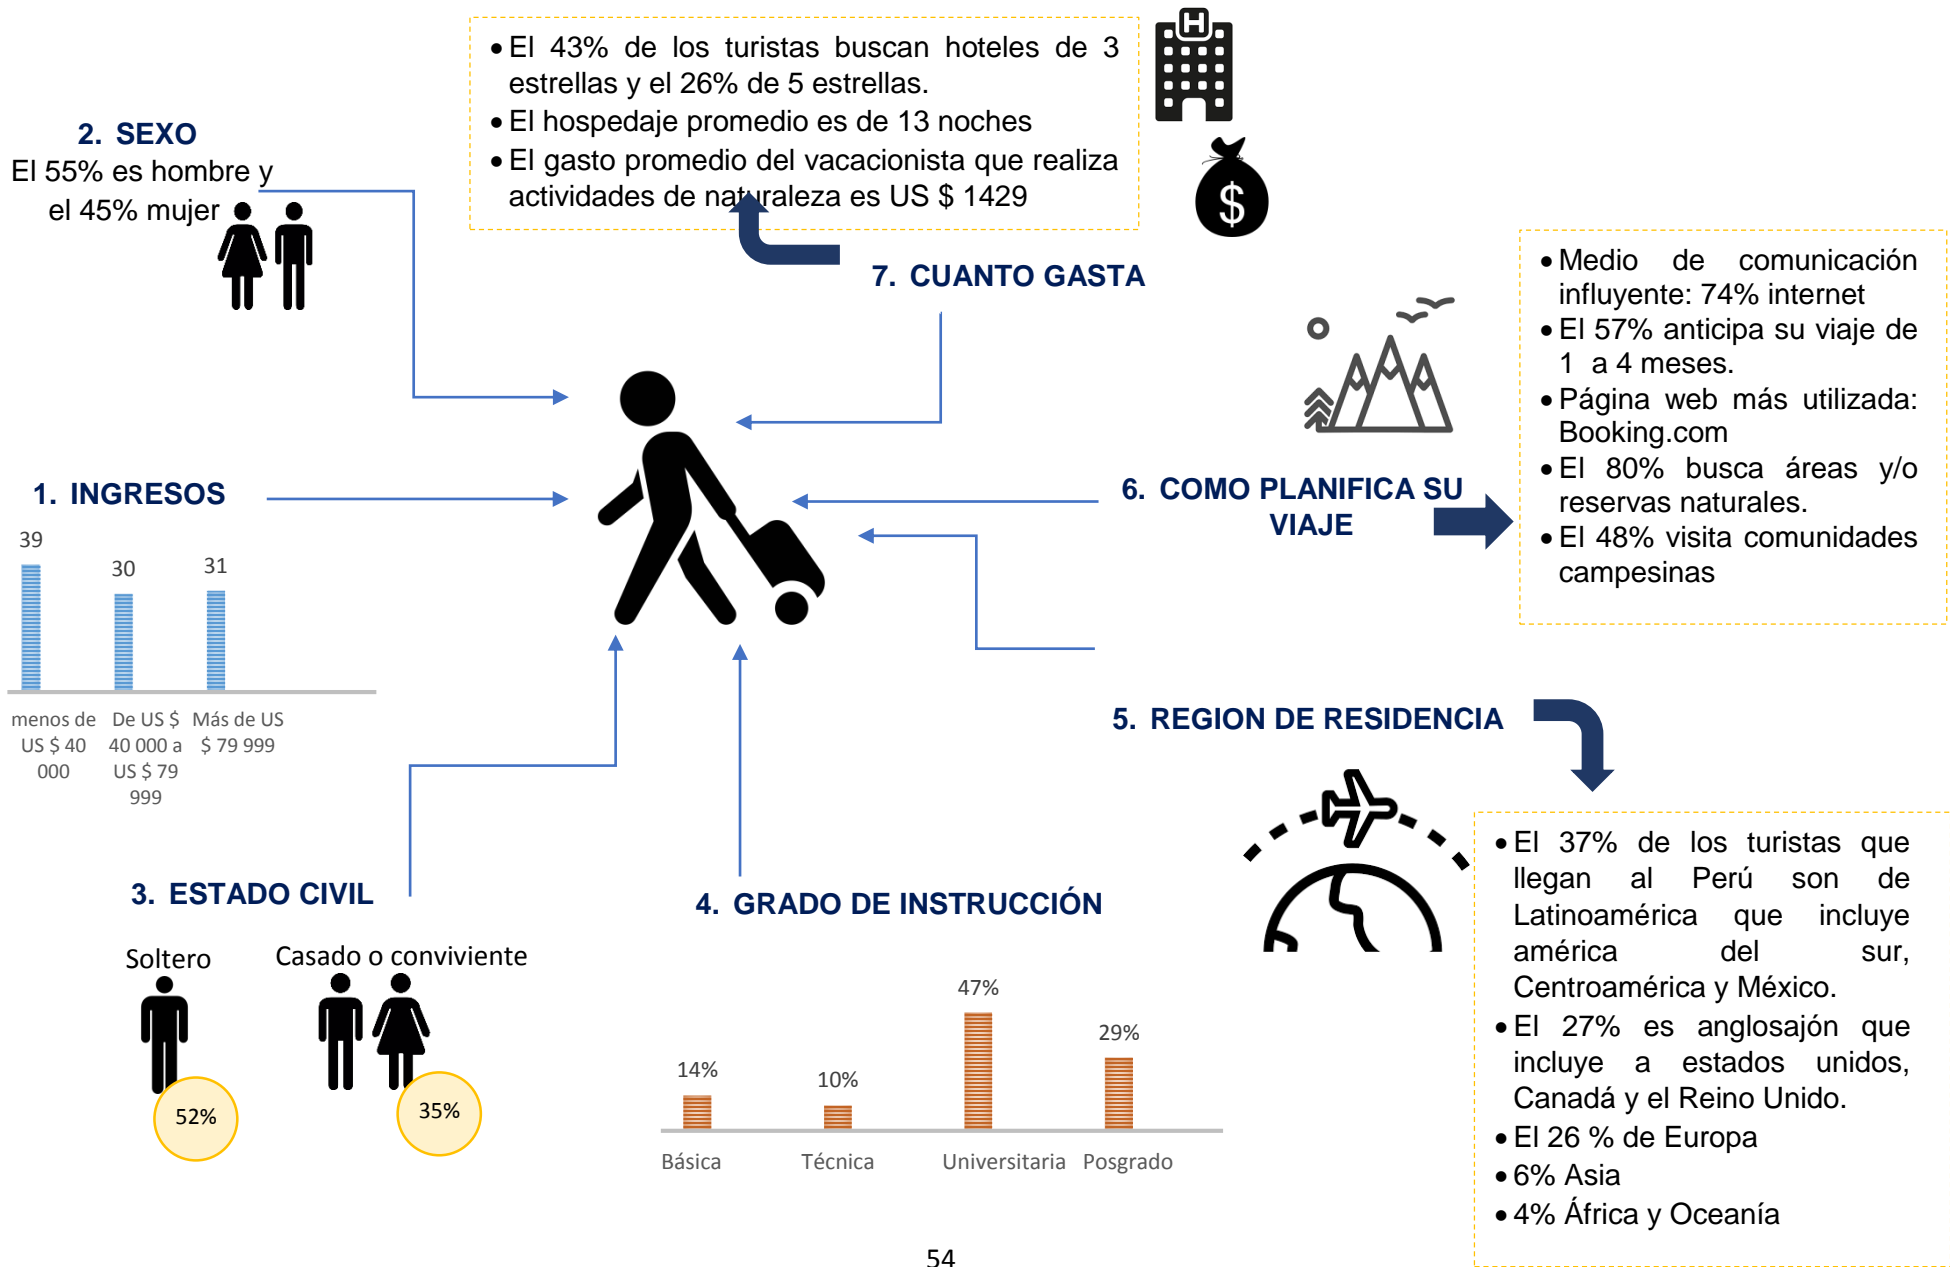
• El 43% de los turistas buscan hoteles de 3 estrellas y el 26% de 5 estrellas.
• El hospedaje promedio es de 13 noches
• El gasto promedio del vacacionista que realiza actividades de naturaleza es US $ 1429

2. SEXO
El 55% es hombre y el 45% mujer

7. CUANTO GASTA

• Medio de comunicación influyente: 74% internet
• El 57% anticipa su viaje de 1 a 4 meses.
• Página web más utilizada: Booking.com
• El 80% busca áreas y/o reservas naturales.
• El 48% visita comunidades campesinas

1. INGRESOS

| 39 | 30 | 31 |
|---|---|---|
| menos de US $ 40 000 | De US $ 40 000 a US $ 79 999 | Más de US $ 79 999 |

6. COMO PLANIFICA SU VIAJE

5. REGION DE RESIDENCIA

• El 37% de los turistas que llegan al Perú son de Latinoamérica que incluye américa del sur, Centroamérica y México.
• El 27% es anglosajón que incluye a estados unidos, Canadá y el Reino Unido.
• El 26 % de Europa
• 6% Asia
• 4% África y Oceanía

3. ESTADO CIVIL

Soltero
52%

Casado o conviviente
35%

4. GRADO DE INSTRUCCIÓN

| 14% | 10% | 47% | 29% |
|---|---|---|---|
| Básica | Técnica | Universitaria | Posgrado |

54